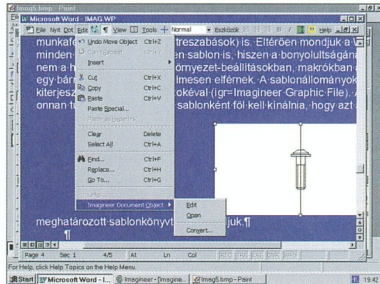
Image5.bmp - Paint
Microsoft Word - IMAG.WP
File Edit View Tools Normal Eszközök Help

Undo Move Object Ctrl+Z
Can't Repeat Ctrl+Y
Insert
Cut Ctrl+X
Copy Ctrl+C
Paste Ctrl+V
Paste Special...
Paste as Hyperlink
Clear Delete
Select All Ctrl+A
Find... Ctrl+F
Replace... Ctrl+H
Go To... Ctrl+G
Links...
Imagineer Document Object
Edit
Open
Convert...

munkaf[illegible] treszabások) is. Eltérően mondjuk a
minden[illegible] én sablon is, hiszen a bonyolultságán
nem a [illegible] ornyezet-beállításokban, makrókban
egy bár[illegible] imesen elférnek. A sablonállományok
kiterjesz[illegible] okéval (igr=Imagineer Graphic File). A
onnan t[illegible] sablonként föl kell kínálnia, hogy azt

meghatározott sablonkönyvt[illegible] juk.¶
¶

Page 4 Sec 1 4/5 At Ln Col
For Help, click Help Topics on the Help Menu.
Start Microsoft Word - I... Imagineer - [Imagine... Image5.bmp - Paint 19:42